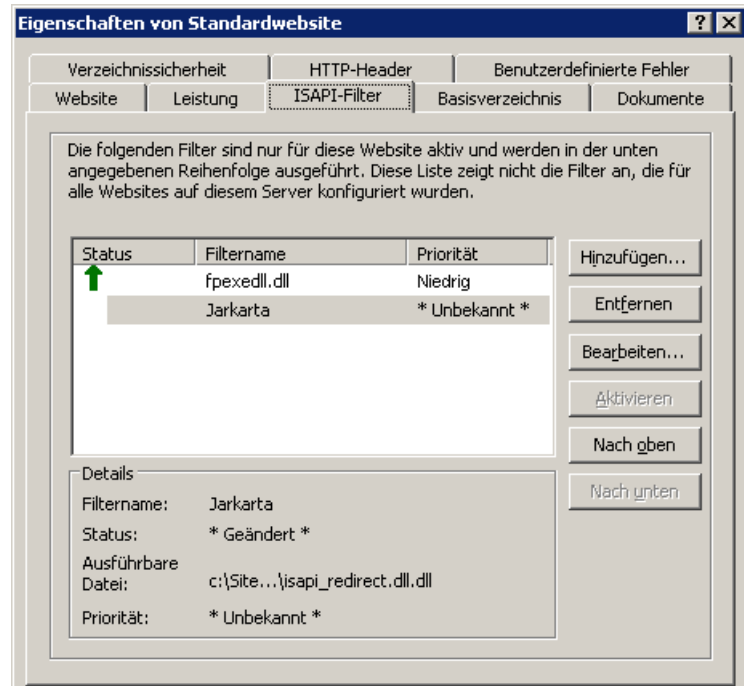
Eigenschaften von Standardwebsite

? X

Verzeichnissicherheit | HTTP-Header | Benutzerdefinierte Fehler
Website | Leistung | ISAPI-Filter | Basisverzeichnis | Dokumente

Die folgenden Filter sind nur für diese Website aktiv und werden in der unten angegebenen Reihenfolge ausgeführt. Diese Liste zeigt nicht die Filter an, die für alle Websites auf diesem Server konfiguriert wurden.

| Status | Filtername | Priorität |
|---|---|---|
| | fpexedll.dll | Niedrig |
| | Jarkarta | * Unbekannt * |

Hinzufügen...
Entfernen
Bearbeiten...
Aktivieren
Nach oben
Nach unten

Details
Filtername: Jarkarta
Status: * Geändert *
Ausführbare Datei: c:\Site...\isapi_redirect.dll.dll
Priorität: * Unbekannt *